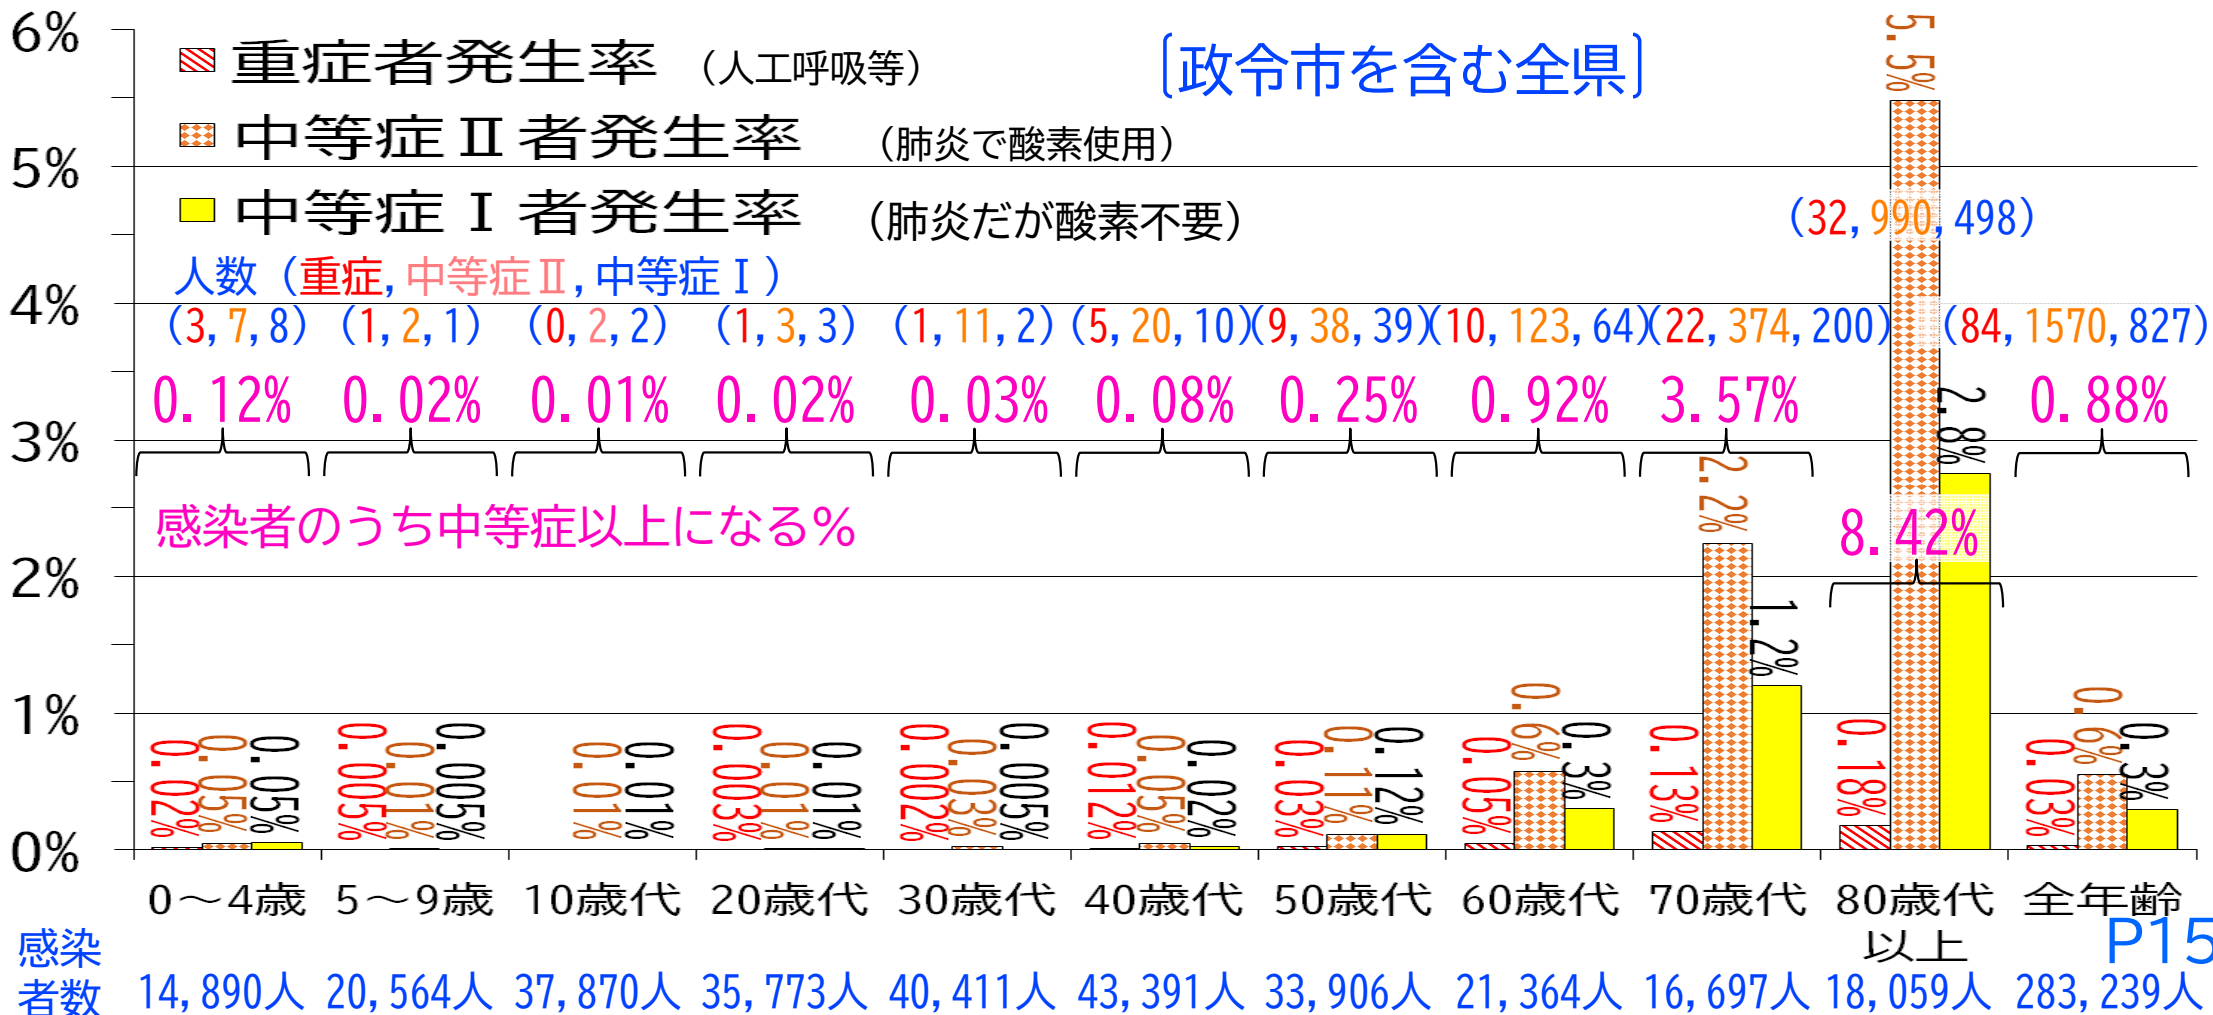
6%
5%
4%
3%
2%
1%
0%

重症者発生率 (人工呼吸等)
中等症Ⅱ者発生率 (肺炎で酸素使用)
中等症Ⅰ者発生率 (肺炎だが酸素不要)

[政令市を含む全県]

人数 (重症, 中等症Ⅱ, 中等症Ⅰ)

(3, 7, 8) (1, 2, 1) (0, 2, 2) (1, 3, 3) (1, 11, 2) (5, 20, 10) (9, 38, 39) (10, 123, 64) (22, 374, 200) (32, 990, 498) (84, 1570, 827)

0.12% 0.02% 0.01% 0.02% 0.03% 0.08% 0.25% 0.92% 3.57% 8.42% 0.88%

感染者のうち中等症以上になる%

5.5%
2.8%
2.2%
1.2%

0.02% 0.05% 0.05%
0.005% 0.01% 0.005%
0.01% 0.01%
0.003% 0.01% 0.01%
0.002% 0.03% 0.005%
0.012% 0.05% 0.02%
0.03% 0.11% 0.12%
0.05% 0.6% 0.3%
0.13%
0.18%
0.03% 0.6% 0.3%

0～4歳 5～9歳 10歳代 20歳代 30歳代 40歳代 50歳代 60歳代 70歳代 80歳代以上 全年齢

感染者数 14,890人 20,564人 37,870人 35,773人 40,411人 43,391人 33,906人 21,364人 16,697人 18,059人 283,239人

P15